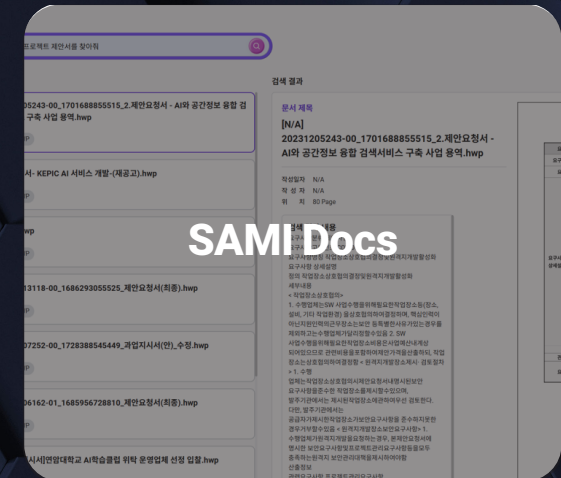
프로젝트 제안서를 찾아줘

검색 결과

05243-00_1701688855515_2.제안요청서 - AI와 공간정보 융합 검 구축 사업 용역.hwp

서- KEPIC AI 서비스 개발-(재공고).hwp

hwp

13118-00_1686293055525_제안요청서(최종).hwp

07252-00_1728388545449_과업지시서(안)_수정.hwp

06162-01_1685956728810_제안요청서(최종).hwp

시]연암대학교 AI학습클럽 위탁 운영업체 선정 입찰.hwp

문서 제목

[N/A]
20231205243-00_1701688855515_2.제안요청서 - AI와 공간정보 융합 검색서비스 구축 사업 용역.hwp

작성일자 N/A
작 성 자 N/A
위 치 80 Page

SAMI Docs